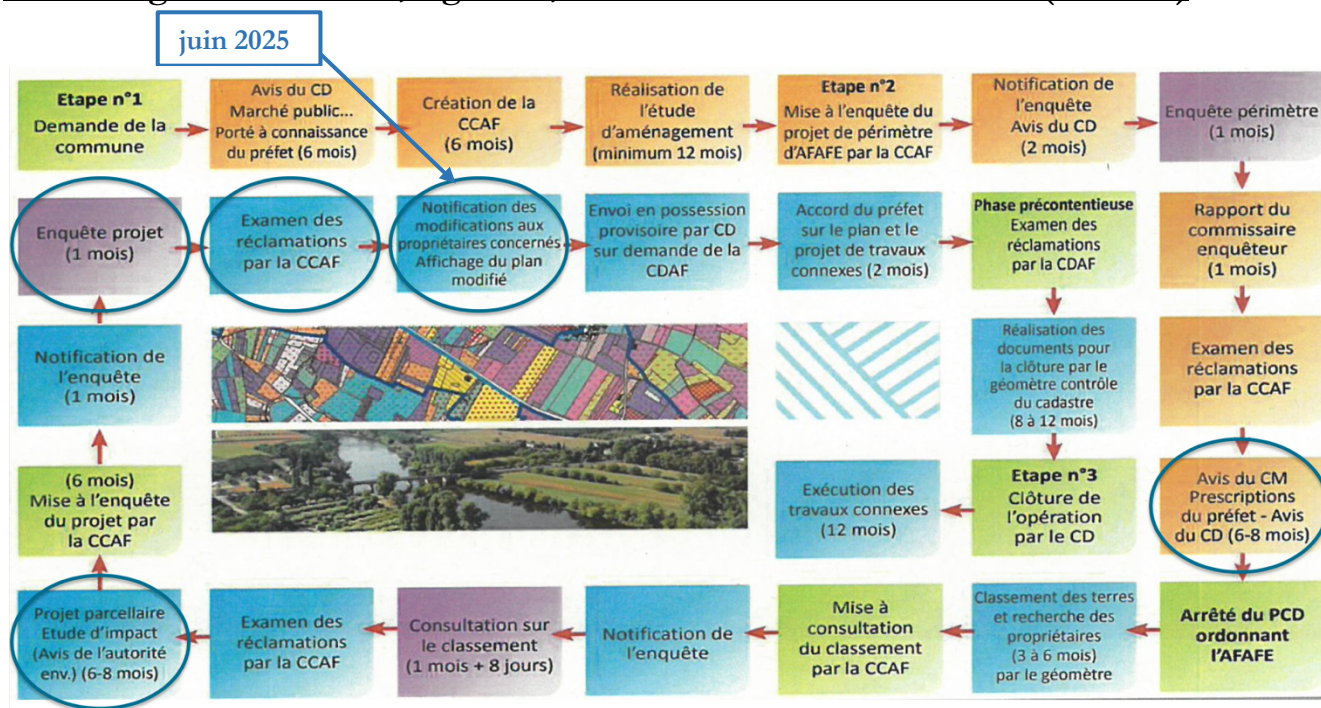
juin 2025

Etape n°1
Demande de la commune

Avis du CD
Marché public...
Porté à connaissance du préfet (6 mois)

Création de la CCAF
(6 mois)

Réalisation de l'étude d'aménagement
(minimum 12 mois)

Etape n°2
Mise à l'enquête du projet de périmètre d'AFAFE par la CCAF

Notification de l'enquête
Avis du CD
(2 mois)

Enquête périmètre
(1 mois)

Enquête projet
(1 mois)

Examen des réclamations par la CCAF

Notification des modifications aux propriétaires concernés
Affichage du plan modifié

Envoi en possession provisoire par CD sur demande de la CDAF

Accord du préfet sur le plan et le projet de travaux connexes (2 mois)

Phase précontentieuse
Examen des réclamations par la CDAF

Rapport du commissaire enquêteur
(1 mois)

Notification de l'enquête
(1 mois)

Réalisation des documents pour la clôture par le géomètre contrôle du cadastre
(8 à 12 mois)

Examen des réclamations par la CCAF

(6 mois)
Mise à l'enquête du projet par la CCAF

Exécution des travaux connexes
(12 mois)

Etape n°3
Clôture de l'opération par le CD

Avis du CM
Prescriptions du préfet - Avis du CD (6-8 mois)

Projet parcellaire
Etude d'impact
(Avis de l'autorité env.) (6-8 mois)

Examen des réclamations par la CCAF

Consultation sur le classement
(1 mois + 8 jours)

Notification de l'enquête

Mise à consultation du classement par la CCAF

Classement des terres et recherche des propriétaires
(3 à 6 mois)
par le géomètre

Arrêté du PCD ordonnant l'AFAFE